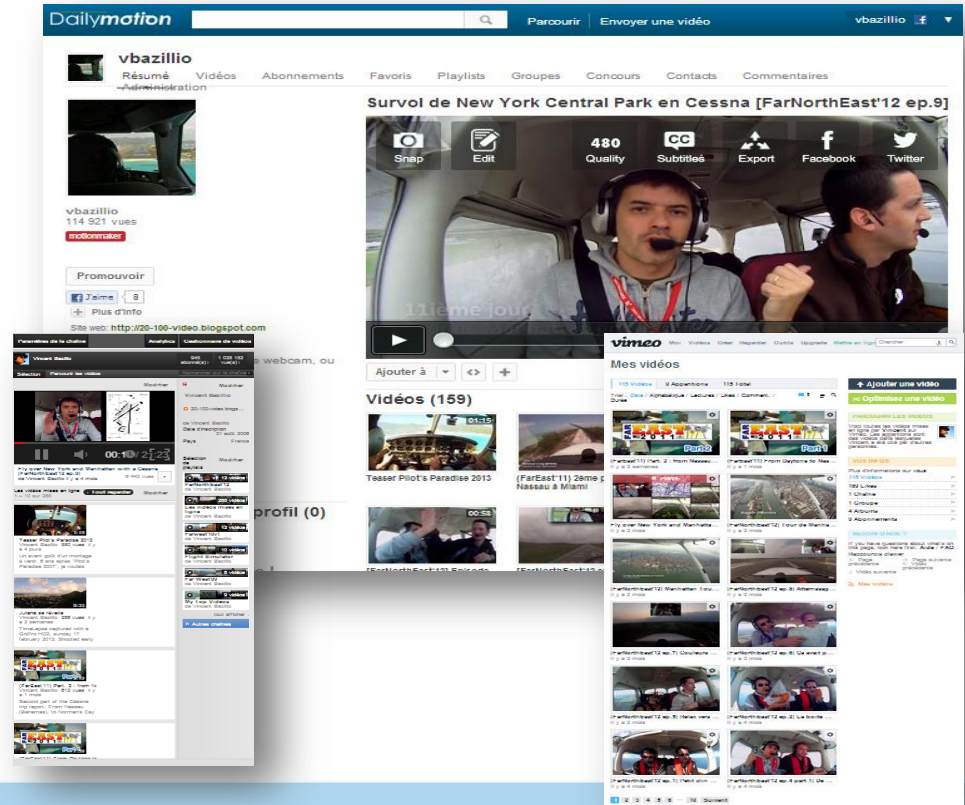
Dailymotion Parcourir Envoyer une vidéo vbazillio

vbazillio
Résumé Vidéos Abonnements Favoris Playlists Groupes Concours Contacts Commentaires
Administration

Survol de New York Central Park en Cessna [FarNorthEast'12 ep.9]

Snap Edit 480 Quality CC Subtitles Export Facebook Twitter

11ième jour

vbazillio
114 921 vues
motionmaker

Promouvoir
J'aime 8
Plus d'info
Site web: http://20-100-video.blogspot.com
s webcam, ou

Ajouter à

Vidéos (159)

01:15
Teaser Pilot's Paradise 2013
(FarEast'11) 2ème p
Nassau à Miami
00:58
profil (0)

Paramètres de la chaîne Analytics Gestionnaire de vidéos
Vincent Bazillio
Sélection Parcourir les vidéos
Modifier
00:10 / 2:23
Fly over New York and Manhattan with a Cessna (FarNorthEast'12 ep.9)
Les vidéos mises en ligne
Teaser Pilot's Paradise 2013
Juliana se réveille
(FarEast'11) Part. 2 - from N
FarNorthEast'12
Les vidéos mises en ligne
FarEast'11
Flight Simulator
Far West'09
My Top Videos
Autres chaînes

vimeo
Mes vidéos
115 Vidéos
+ Ajouter une vidéo
Optimisez une vidéo
[FarEast'11] Part. 2 - from Nassau
[FarEast'11] From Daytona to Nas
Fly over New York and Manhatta
[FarNorthEast'12] 1 tour de Manha
[FarNorthEast'12] Manhattan 1 cou
[FarNorthEast'12 ep.8] Atterrissag
[FarNorthEast'12 ep.7] Couleurs
[FarNorthEast'12 ep.6] Ca avait p
[FarNorthEast'12 ep.5] Halles vers
[FarNorthEast'12 ep.2] La boite
[FarNorthEast'12 ep.1] Petit ahh
[FarNorthEast'12 ep.4 part 1] Le
1 2 3 4 5 6 ... 10 Suivant